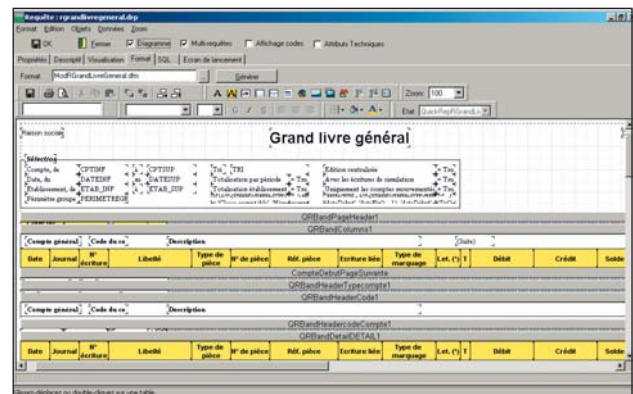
Requête : rgrandlivregeneral.drp

Format Edition Objets Données Zoom

OK Fermer Diagramme Multi-requêtes Affichage codes Attributs Techniques

Propriétés Descriptif Visualisation Format SQL Ecran de lancement

Format ModifGrandLivreGeneral.dfm Générer

Zoom 100

Etat QuickRepRGrandLiv

Raison sociale

Grand livre général

Sélection
Compte, de CPTINF à CPTSUP
Date, du DATEINF au DATESUP
Etablissement, de ETAB_INF à ETAB_SUP
Périmètre groupe PERIMETREGR

Tri TRI
Totalisation par période Tm
Totalisation établissement Tm

Edition contrôlée Tm
Avec les écritures de simulation Tm
Uniquement les comptes mouvementés Tm

QRBandPageHeader1

QRBandColumns1

Compte général Code du co Description Suite

| Date | Journal | N° écriture | Libellé | Type de pièce | N° de pièce | Réf. pièce | Ecriture liée | Type de marquage | Let. (*) | T | Débit | Crédit | Solde |
|---|---|---|---|---|---|---|---|---|---|---|---|---|---|

CompteDebutPageSuivante

QRBandHeaderTypecompte1

QRBandHeaderCode1

Compte général Code du co Description

QRBandHeadercodeCompte1

QRBandDetailDETAIL1

| Date | Journal | N° écriture | Libellé | Type de pièce | N° de pièce | Réf. pièce | Ecriture liée | Type de marquage | Let. (*) | T | Débit | Crédit | Solde |
|---|---|---|---|---|---|---|---|---|---|---|---|---|---|

Glisser déplacer ou double cliquer sur une table